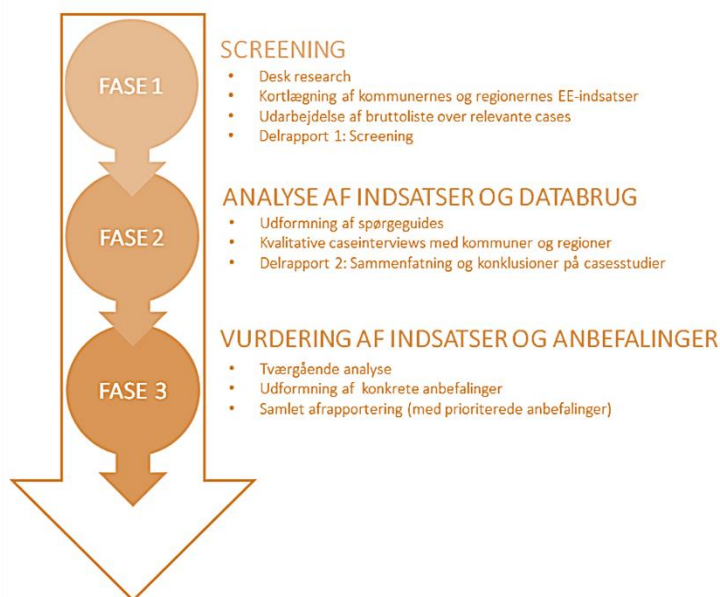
FASE 1

SCREENING
• Desk research
• Kortlægning af kommunernes og regionernes EE-indsatser
• Udarbejdelse af bruttoliste over relevante cases
• Delrapport 1: Screening

FASE 2

ANALYSE AF INDSATSER OG DATABRUG
• Udformning af spørgeguides
• Kvalitative caseinterviews med kommuner og regioner
• Delrapport 2: Sammenfatning og konklusioner på casesstudier

FASE 3

VURDERING AF INDSATSER OG ANBEFALINGER
• Tværgående analyse
• Udformning af konkrete anbefalinger
• Samlet afrapportering (med prioriterede anbefalinger)